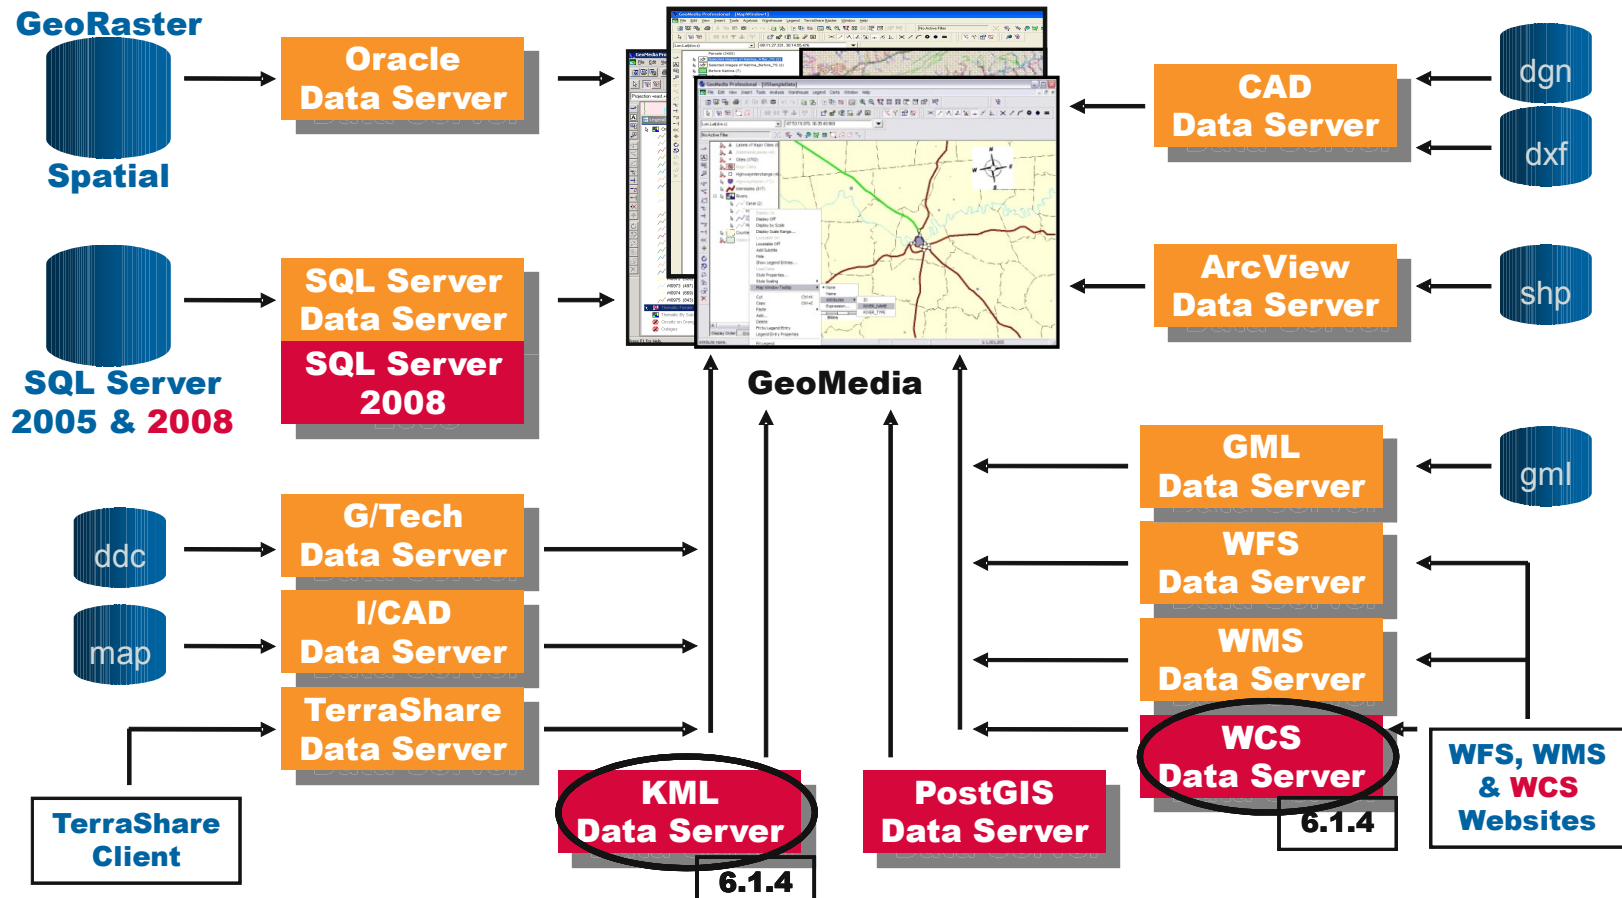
GeoRaster
Spatial

Oracle
Data Server

SQL Server
2005 & 2008

SQL Server
Data Server
SQL Server
2008

ddc

map

G/Tech
Data Server

I/CAD
Data Server

TerraShare
Data Server

TerraShare
Client

GeoMedia

KML
Data Server
6.1.4

PostGIS
Data Server

CAD
Data Server

dgn

dxf

ArcView
Data Server

shp

GML
Data Server

gml

WFS
Data Server

WMS
Data Server

WCS
Data Server
6.1.4

WFS, WMS
& WCS
Websites